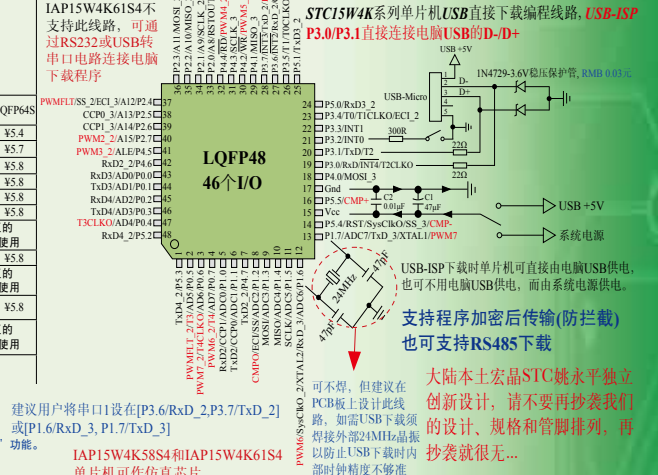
IAP15W4K61S4不支持此线路，可通过RS232或USB转串口电脑连接电脑下载程序

STC15W4K系列单片机USB直接下载编程线路，USB-ISP

P3.0/P3.1直接连接电脑USB的D-/D+

QFP64S

¥5.4
¥5.7
¥5.4
¥5.8
¥5.8
¥5.8
的
使用
¥5.8
的
使用
¥5.8
的
使用

PWMFLT/SS_2/ECI_3/A12/P2.4 37
CCP0_3/A13/P2.5 38
CCP1_3/A14/P2.6 39
PWM2_2/A15/P2.7 40
PWM3_2/ALE/P4.5 41
RxD2_2/P4.6 42
RxD3/AD0/P0.0 43
TxD3/AD1/P0.1 44
RxD4/AD2/P0.2 45
TxD4/AD3/P0.3 46
T3CLKO/AD4/P0.4 47
RxD4_2/P5.2 48

LQFP48
46个I/O

24 P5.0/RxD3_2
23 P3.4/T0/T1CLKO/ECI_2
22 P3.3/INT1
21 P3.2/INT0
20 P3.1/TxD/T2
19 P3.0/RxD/INT4/T2CLKO
18 P4.0/MOSI_3
17 Gnd
16 P5.5/CMP+
15 Vcc
14 P5.4/RST/SysClkO/SS_3/CMP-
13 P1.7/ADC7/TxD_3/XTAL1/PWM7

USB +5V
D-
D+
USB-Micro
1N4729-3.6V稳压保护管, RMB 0.03元
300R
22Ω
22Ω
C2 0.01uF
C1 47uF
USB +5V
系统电源

USB-ISP下载时单片机可直接由电脑USB供电，也可不用电脑USB供电，而由系统电源供电。

支持程序加密后传输(防拦截)
也可支持RS485下载

24MHz
47pF
47pF

可不焊，但建议在PCB板上设计此线路，如需USB下载须焊接外部24MHz晶振以防止USB下载时内部时钟精度不够准

大陆本土宏晶STC姚永平独立创新设计，请不要再抄袭我们的设计、规格和管脚排列，再抄袭就很无...

建议用户将串口1设在[P3.6/RxD_2,P3.7/TxD_2]或[P1.6/RxD_3, P1.7/TxD_3]

功能。

IAP15W4K58S4和IAP15W4K61S4单片机可作仿真芯片